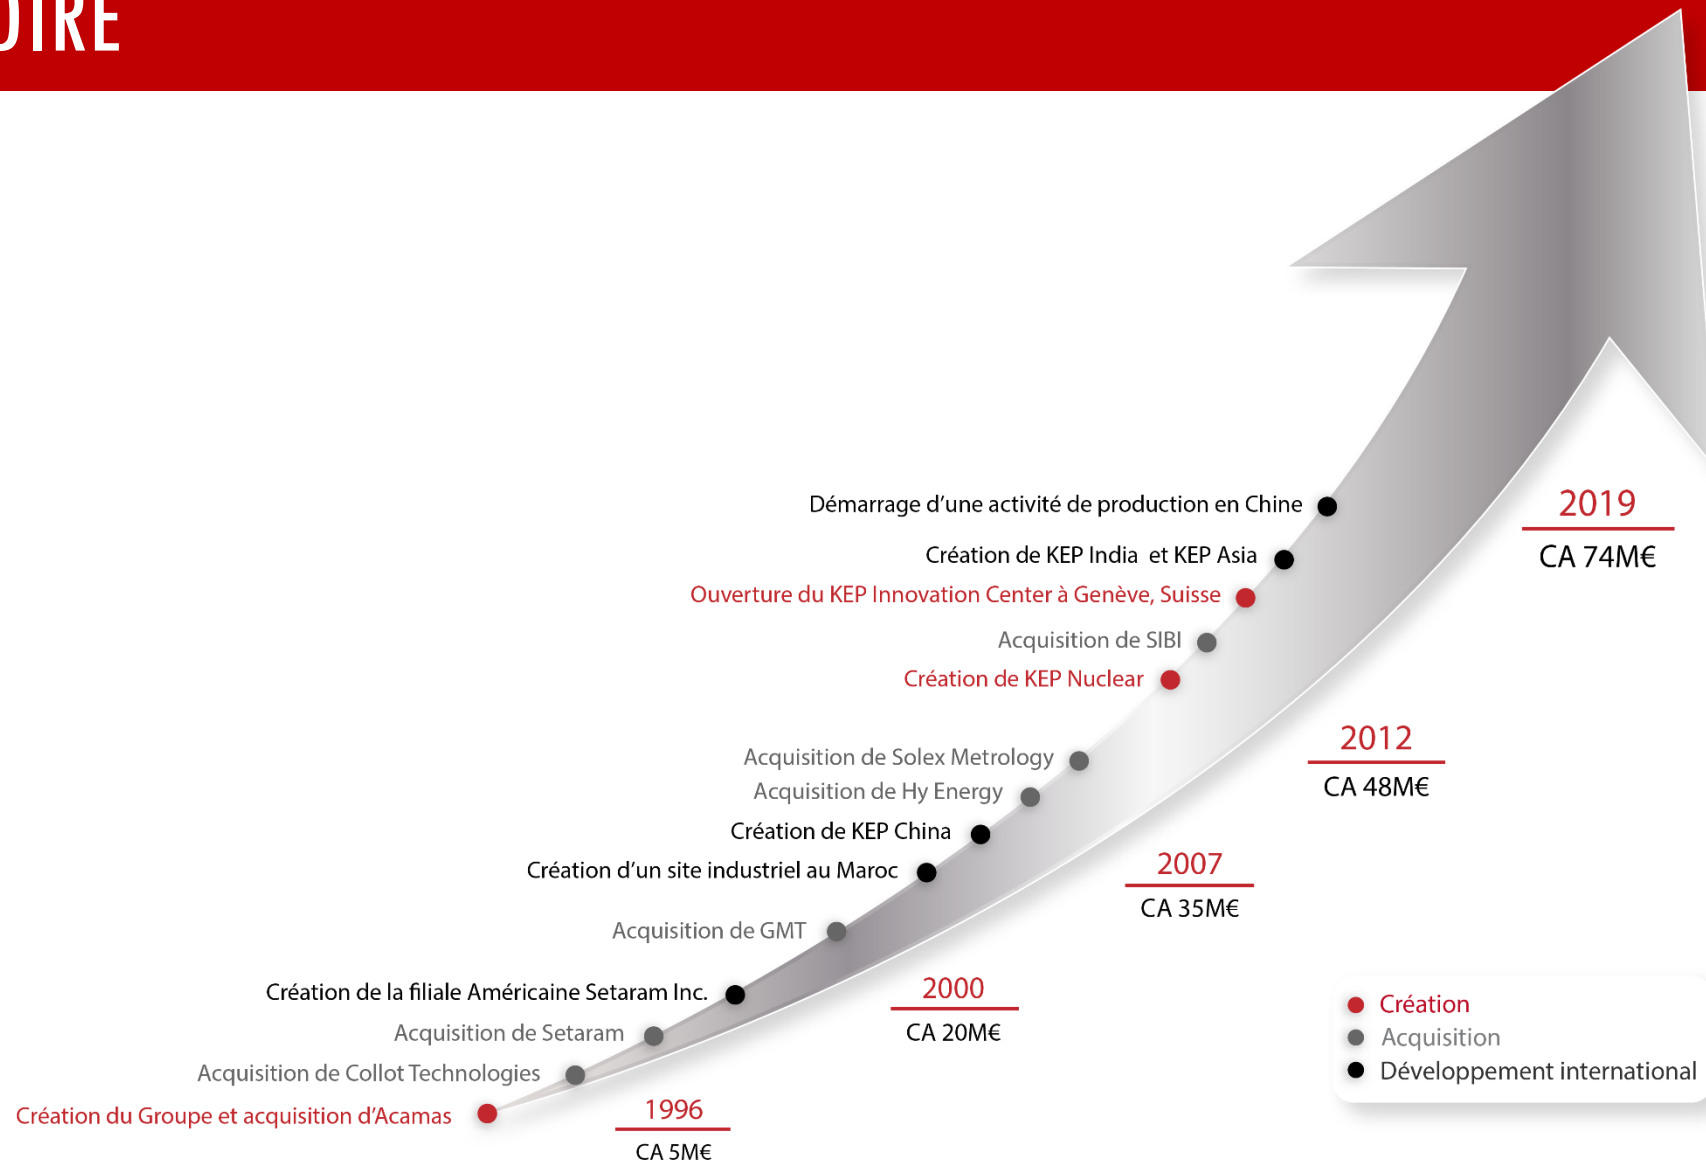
OIRE

Démarrage d’une activité de production en Chine

Création de KEP India et KEP Asia

Ouverture du KEP Innovation Center à Genève, Suisse

Acquisition de SIBI

Création de KEP Nuclear

Acquisition de Solex Metrology

Acquisition de Hy Energy

Création de KEP China

Création d’un site industriel au Maroc

Acquisition de GMT

Création de la filiale Américaine Setaram Inc.

Acquisition de Setaram

Acquisition de Collot Technologies

Création du Groupe et acquisition d’Acamas

2019
CA 74M€

2012
CA 48M€

2007
CA 35M€

2000
CA 20M€

1996
CA 5M€

Création
Acquisition
Développement international